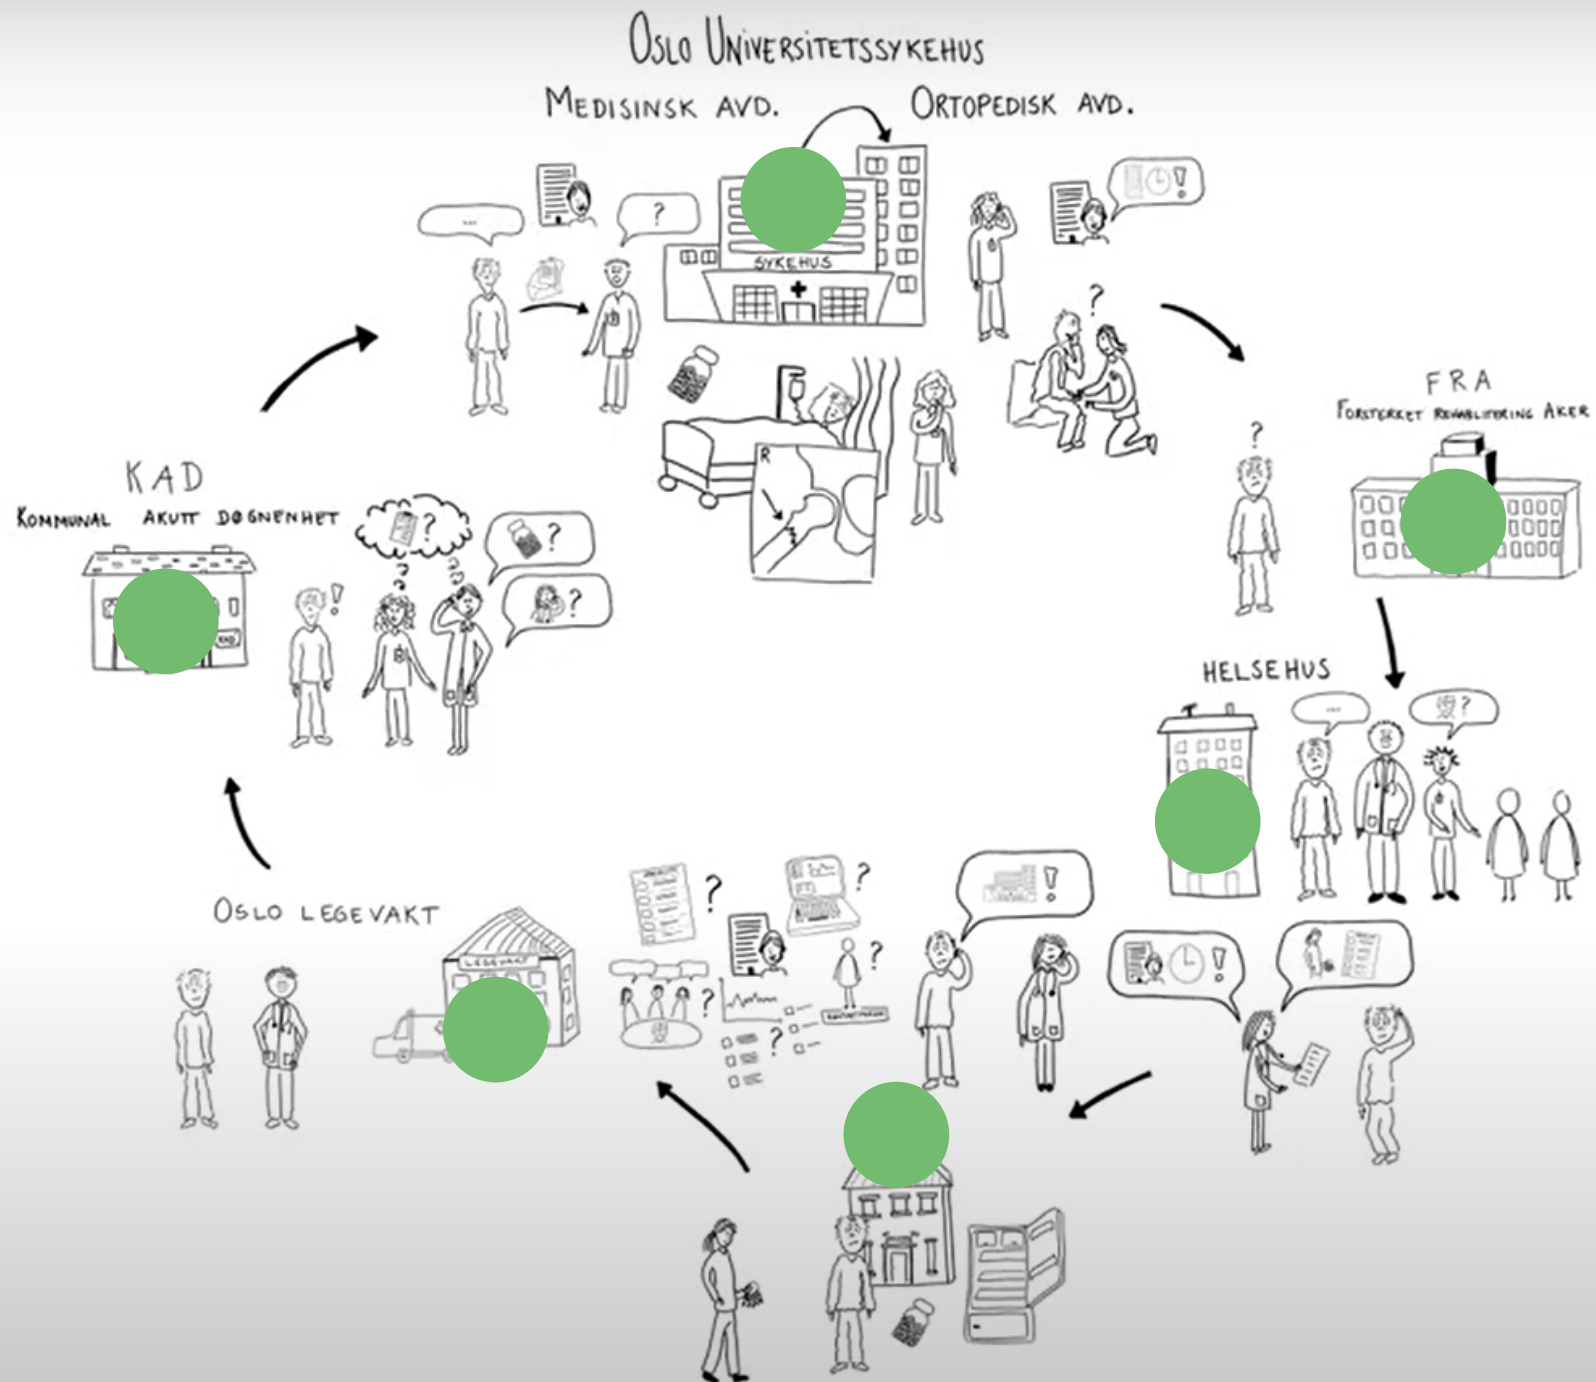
OSLO UNIVERSITETSSYKEHUS

MEDISINSK AVD.

ORTOPEDISK AVD.

?

SYKEHUS

R

?

FRA
FORSTERKET REHABILITERING AKER

?

KAD
KOMMUNAL AKUTT DØGNENHET

?

?

?

!

HELSEHUS

?

OSLO LEGEVAKT

LEGEVAKT

?

?

?

?

?

!

!